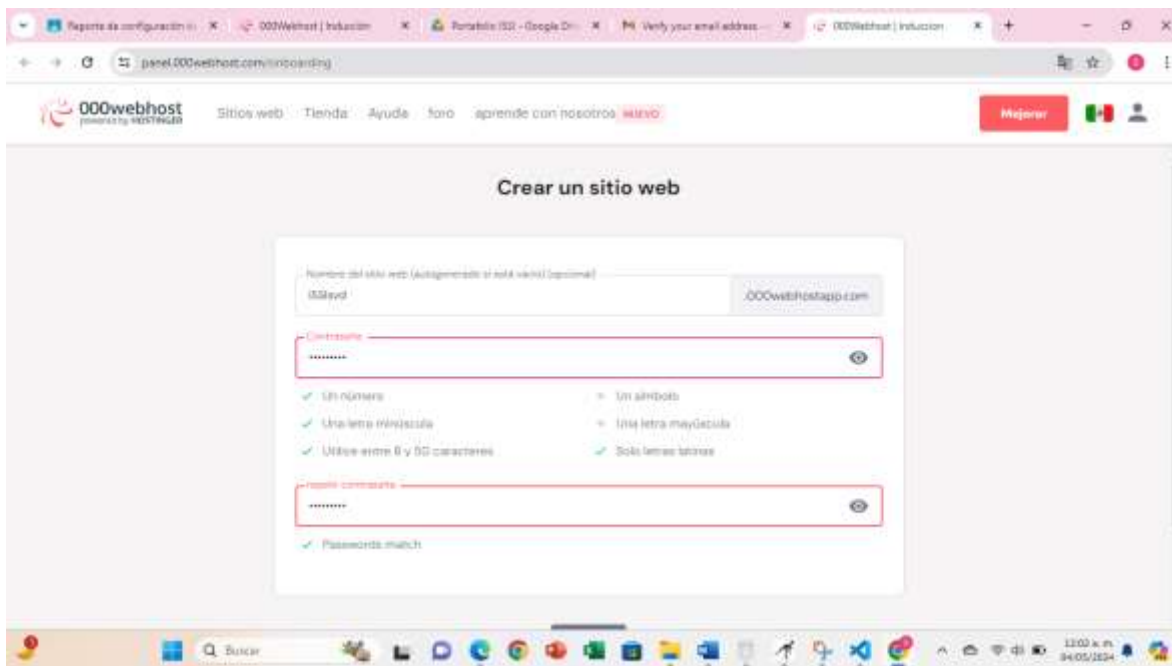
Reporte de configuración × 000Webhost | Inducción × Portafolio ISD - Google Dr × Verify your email address × 000Webhost | Inducción ×

panel.000webhost.com/onboarding

000webhost powered by HOSTINGER

Sitios web Tienda Ayuda foro aprende con nosotros NUEVO

Mejorar

Crear un sitio web

Nombre del sitio web (autogenerado si está vacío) (opcional)

ISSlavd

.000webhostapp.com

Contraseña

••••••••••

✓ Un número

• Un símbolo

✓ Una letra minúscula

• Una letra mayúscula

✓ Utilice entre 8 y 50 caracteres

✓ Solo letras latinas

repetir contraseña

••••••••••

✓ Passwords match

Buscar

12:02 a.m. 04/05/2024